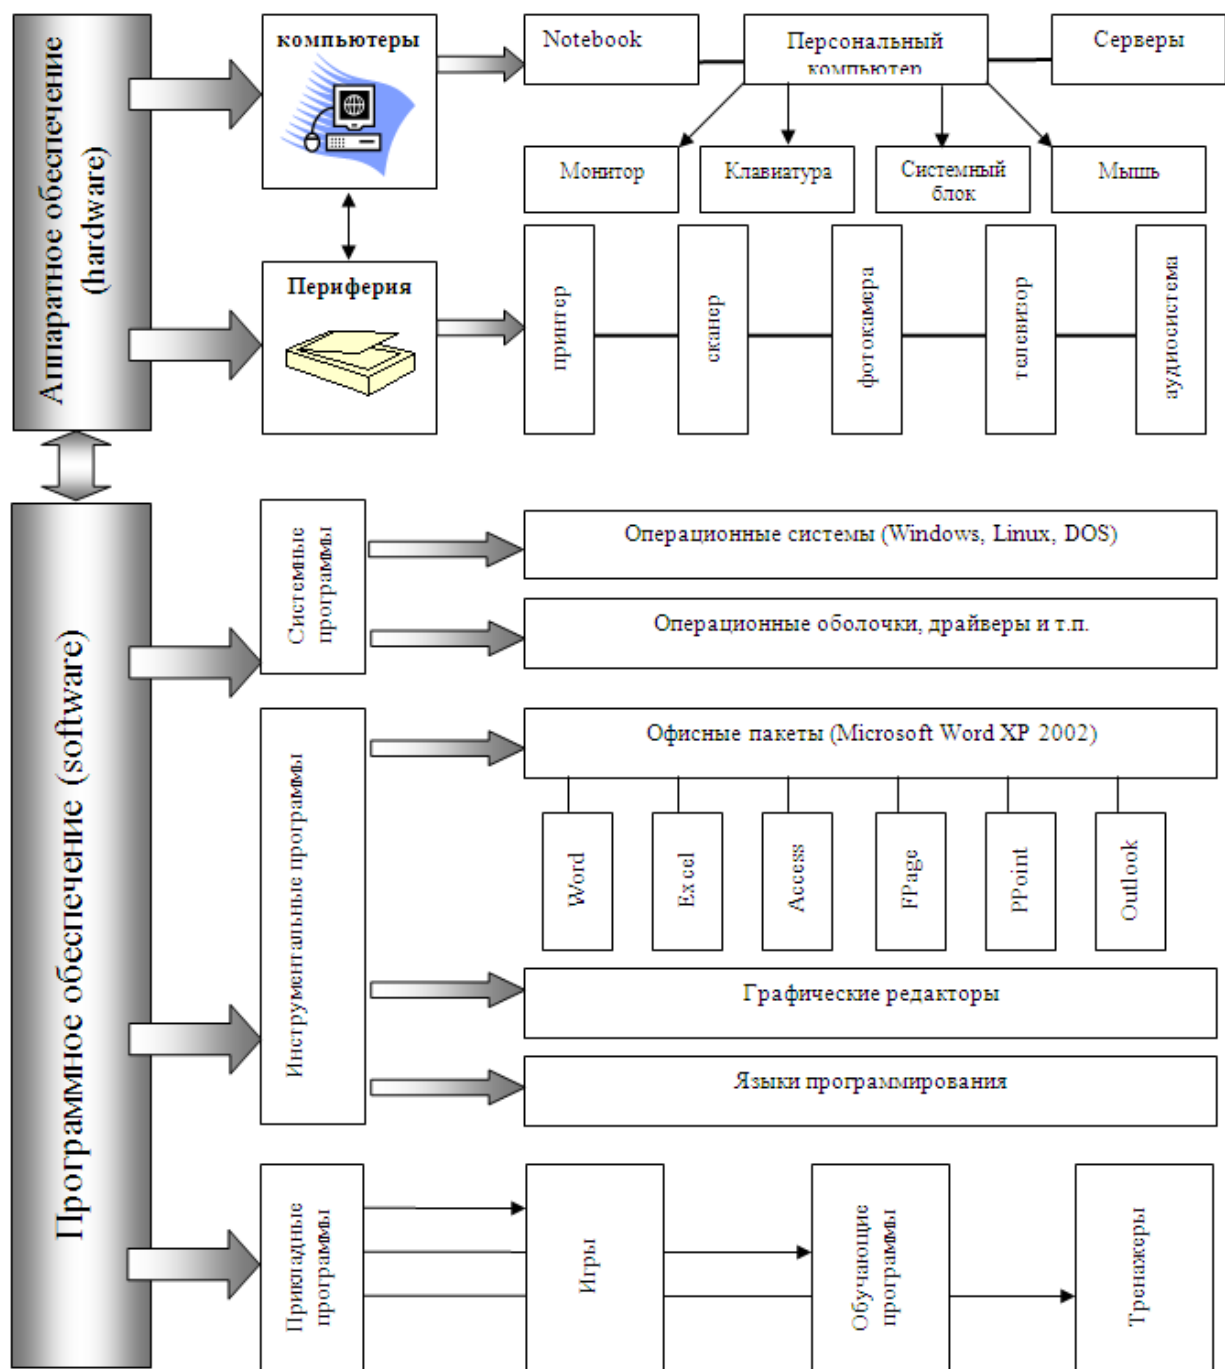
Аппаратное обеспечение (hardware)

компьютеры

Notebook

Персональный компьютер

Серверы

Монитор

Клавиатура

Системный блок

Мышь

Периферия

принтер

сканер

фотокамера

телевизор

аудиосистема

Программное обеспечение (software)

Системные программы

Операционные системы (Windows, Linux, DOS)

Операционные оболочки, драйверы и т.п.

Инструментальные программы

Офисные пакеты (Microsoft Word XP 2002)

Word

Excel

Access

FPage

PPoint

Outlook

Графические редакторы

Языки программирования

Прикладные программы

Игры

Обучающие программы

Тренажеры